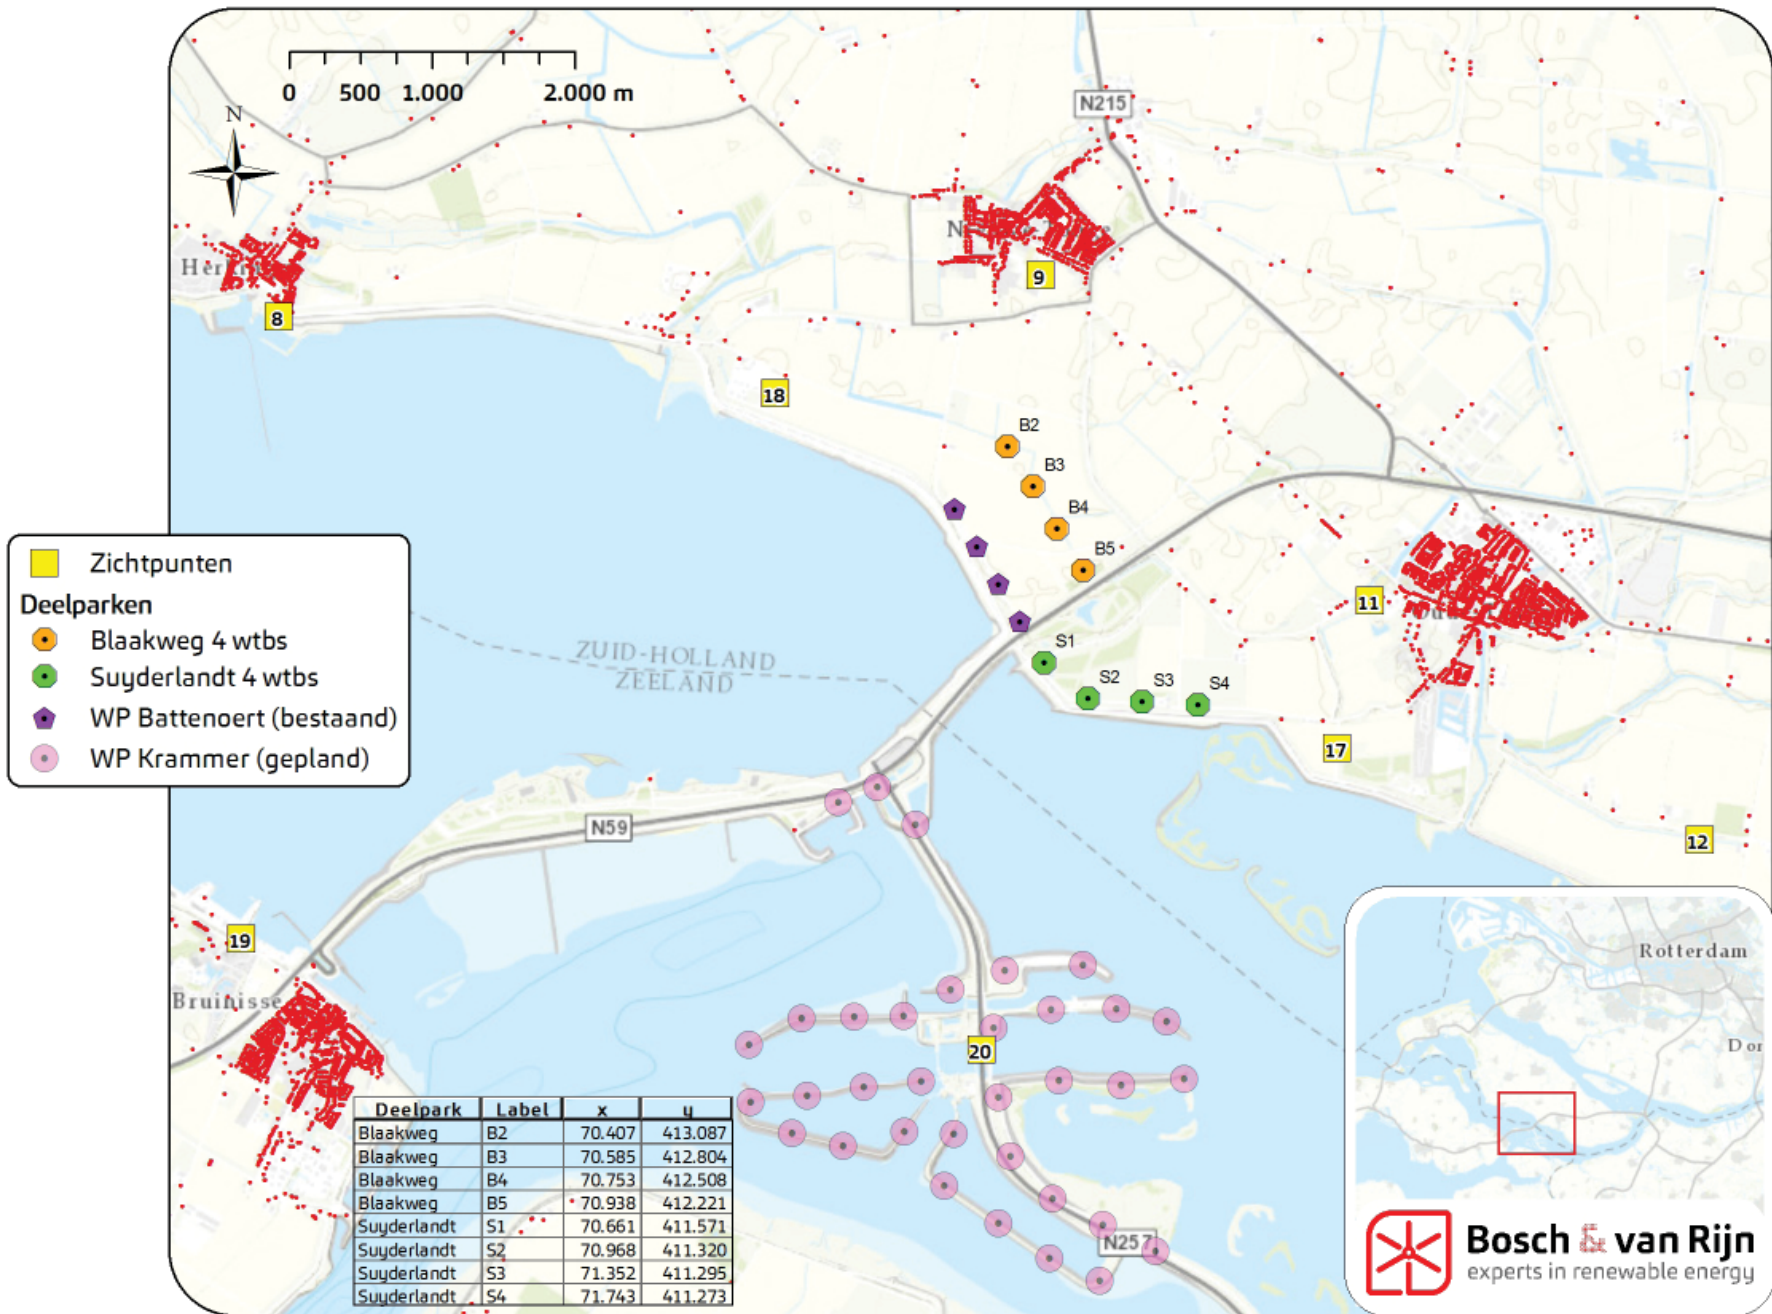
0 500 1.000 2.000 m

N

N215

Her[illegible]

8

N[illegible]

9

18

B2

B3

B4

B5

S1

S2

S3

S4

11

17

12

ZUID-HOLLAND
ZEELAND

N59

19

Bruinisse

20

N257

Rotterdam

Dor

Zichtpunten
Deelparken
Blaakweg 4 wtbs
Suyderlandt 4 wtbs
WP Battenoert (bestaand)
WP Krammer (gepland)

| Deelpark | Label | x | y |
|---|---|---|---|
| Blaakweg | B2 | 70.407 | 413.087 |
| Blaakweg | B3 | 70.585 | 412.804 |
| Blaakweg | B4 | 70.753 | 412.508 |
| Blaakweg | B5 | 70.938 | 412.221 |
| Suyderlandt | S1 | 70.661 | 411.571 |
| Suyderlandt | S2 | 70.968 | 411.320 |
| Suyderlandt | S3 | 71.352 | 411.295 |
| Suyderlandt | S4 | 71.743 | 411.273 |

Bosch & van Rijn
experts in renewable energy